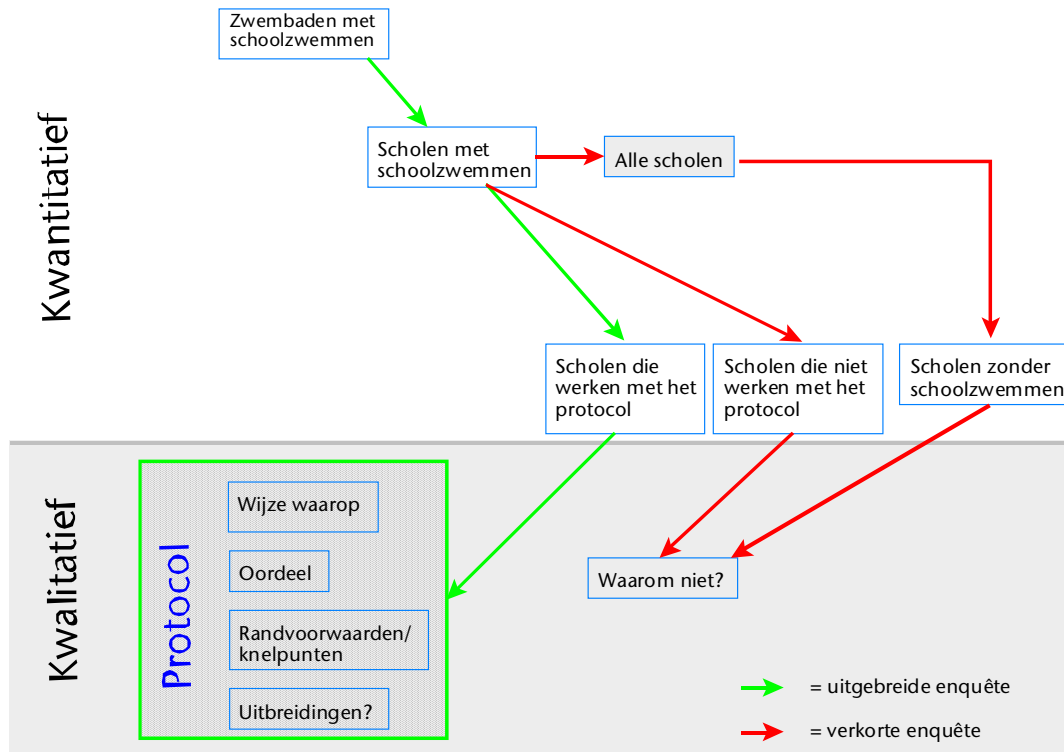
Kwantitatief

Zwembaden met schoolzwemmen

Scholen met schoolzwemmen

Alle scholen

Scholen die werken met het protocol

Scholen die niet werken met het protocol

Scholen zonder schoolzwemmen

Kwalitatief

Protocol

Wijze waarop

Oordeel

Randvoorwaarden/ knelpunten

Uitbreidingen?

Waarom niet?

= uitgebreide enquête

= verkorte enquête